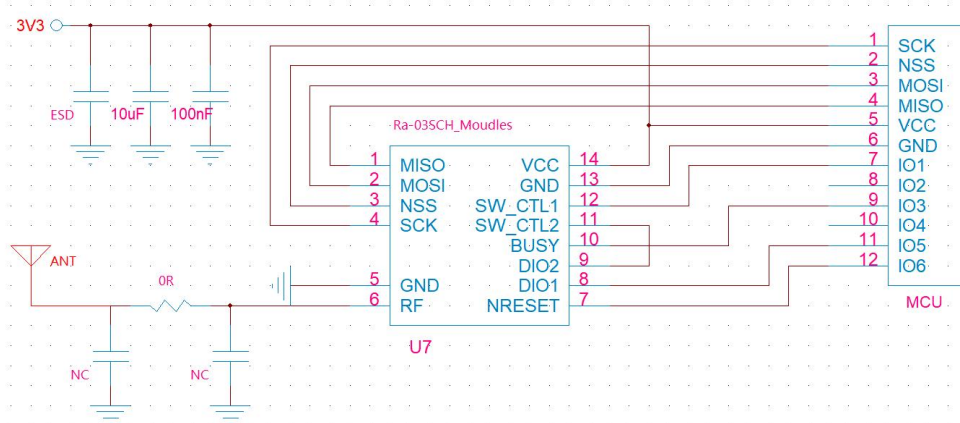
3V3

ESD
10uF
100nF

Ra-03SCH_Moudles

1 MISO
2 MOSI
3 NSS
4 SCK
5 GND
6 RF

VCC 14
GND 13
SW_CTL1 12
SW_CTL2 11
BUSY 10
DIO2 9
DIO1 8
NRESET 7

U7

ANT
0R
NC
NC

1 SCK
2 NSS
3 MOSI
4 MISO
5 VCC
6 GND
7 IO1
8 IO2
9 IO3
10 IO4
11 IO5
12 IO6

MCU